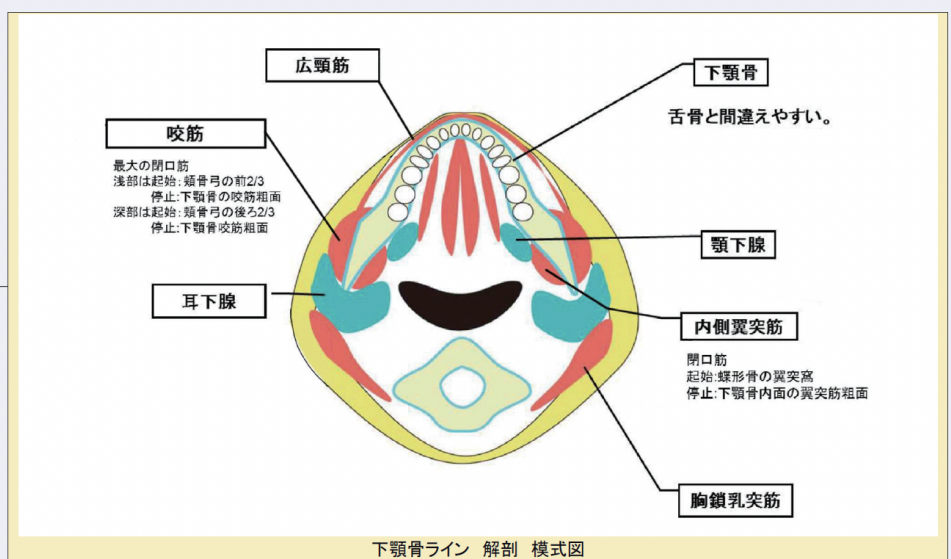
広頸筋

下顎骨

舌骨と間違えやすい。

咬筋

最大の閉口筋
浅部は起始：頬骨弓の前2/3
停止：下顎骨の咬筋粗面
深部は起始：頬骨弓の後ろ2/3
停止：下顎骨咬筋粗面

顎下腺

耳下腺

内側翼突筋

閉口筋
起始：蝶形骨の翼突窩
停止：下顎骨内面の翼突筋粗面

胸鎖乳突筋

下顎骨ライン　解剖　模式図